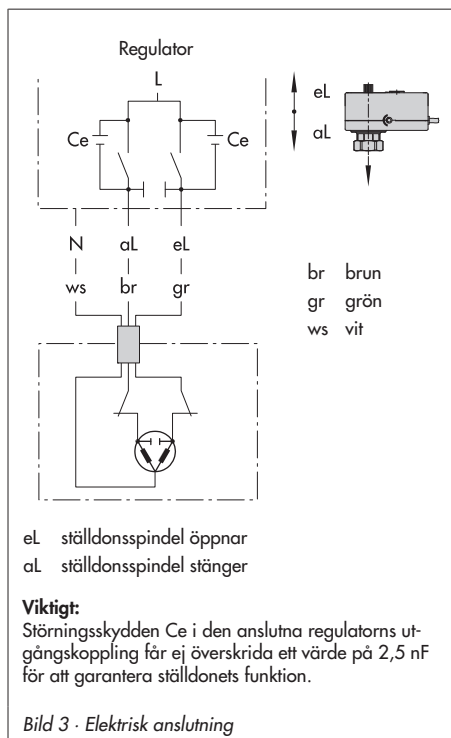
Regulator

L

Ce

Ce

N aL eL

ws br gr

eL

aL

br brun
gr grön
ws vit

eL ställdonsspindel öppnar
aL ställdonsspindel stänger

**Viktigt:**
Störningsskydden Ce i den anslutna regulatorns utgångskoppling får ej överskrida ett värde på 2,5 nF för att garantera ställdonets funktion.

Bild 3 · Elektrisk anslutning